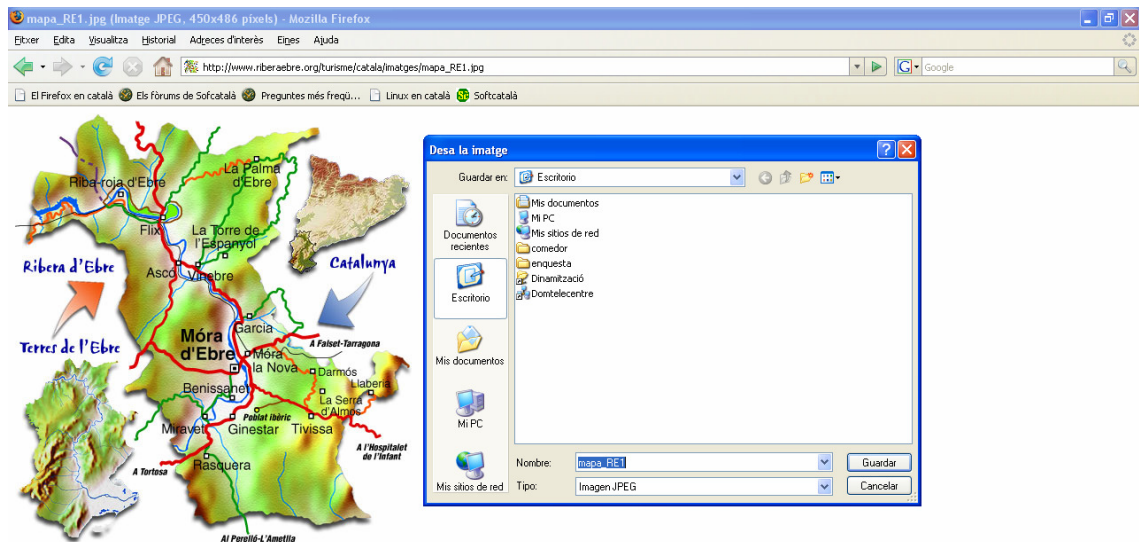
mapa_RE1.jpg (Imatge JPEG, 450x486 píxels) - Mozilla Firefox

Fitxer Edita Visualitza Historial Adreces d'interès Eines Ajuda

http://www.riberaebre.org/turisme/catala/imatges/mapa_RE1.jpg

Google

El Firefox en català Els fòrums de Sofcatalà Preguntes més freqü... Linux en català Softcatalà

Riba-roja d'Ebre
La Palma d'Ebre
Flix
La Torre de l'Espanyol
Ribera d'Ebre
Ascó
Vinebre
Catalunya
Terres de l'Ebre
Garcia
Móra d'Ebre
Móra la Nova
A Falset-Tarragona
Darmós
Llaberia
Benissanet
La Serra d'Almos
Poblat ibèric
Miravet
Ginestar
Tivissa
A l'Hospitalet de l'Infant
A Tortosa
Rasquera
Al Perelló-L'Ametlla

Desa la imatge

Guardar en: Escritorio

Documentos recientes
Escritorio
Mis documentos
Mi PC
Mis sitios de red

Mis documentos
Mi PC
Mis sitios de red
comedor
enquesta
Dinamització
Domtelecentre

Nombre: mapa_RE1
Tipo: Imagen JPEG
Guardar
Cancelar